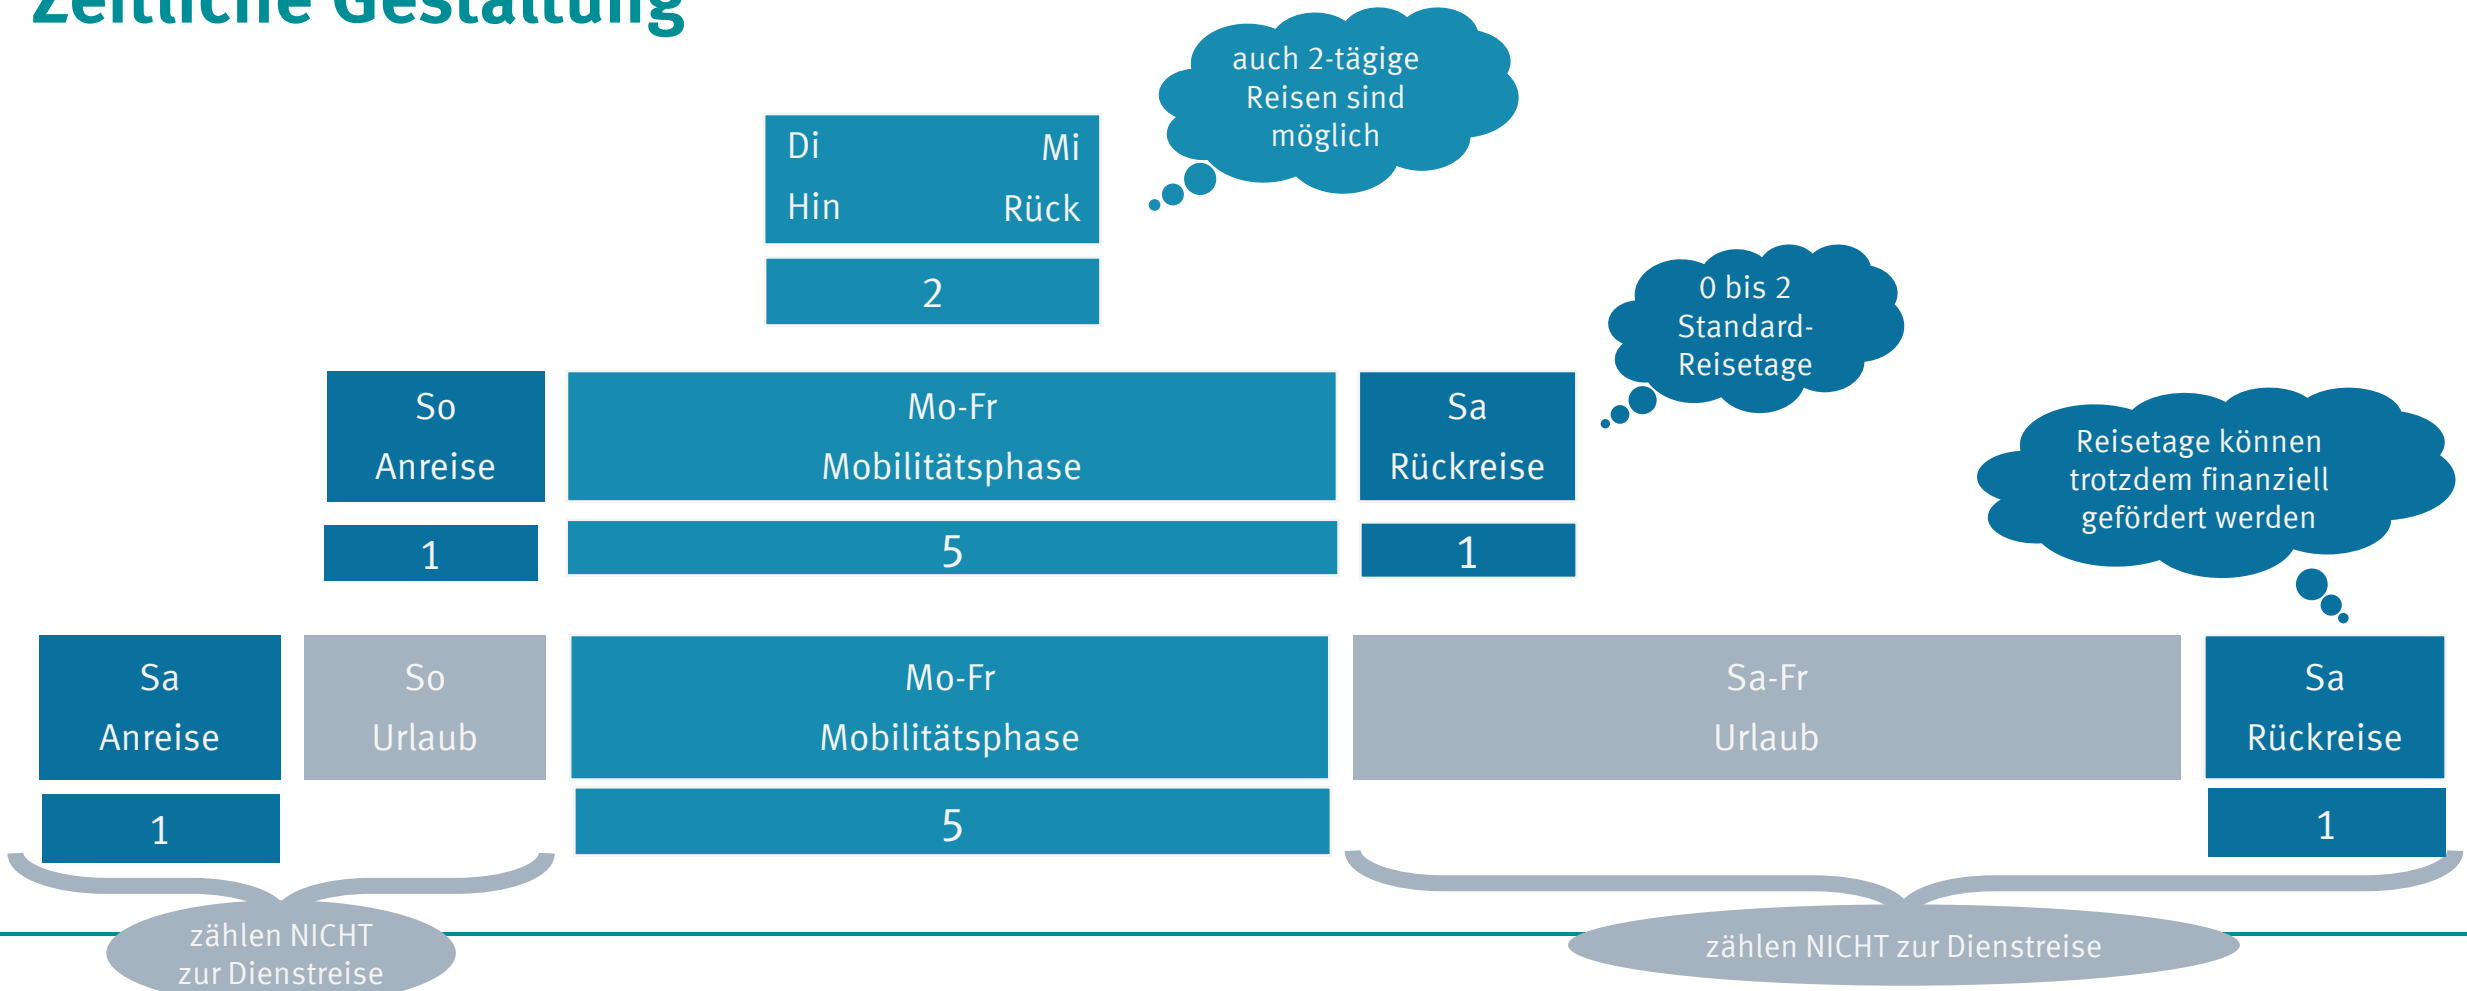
Zeitliche Gestaltung

auch 2-tägige Reisen sind möglich

Di Mi
Hin Rück

2

0 bis 2 Standard-Reisetage

So Anreise

Mo-Fr Mobilitätsphase

Sa Rückreise

Reisetage können trotzdem finanziell gefördert werden

1

5

1

Sa Anreise

So Urlaub

Mo-Fr Mobilitätsphase

Sa-Fr Urlaub

Sa Rückreise

1

5

1

zählen NICHT zur Dienstreise

zählen NICHT zur Dienstreise